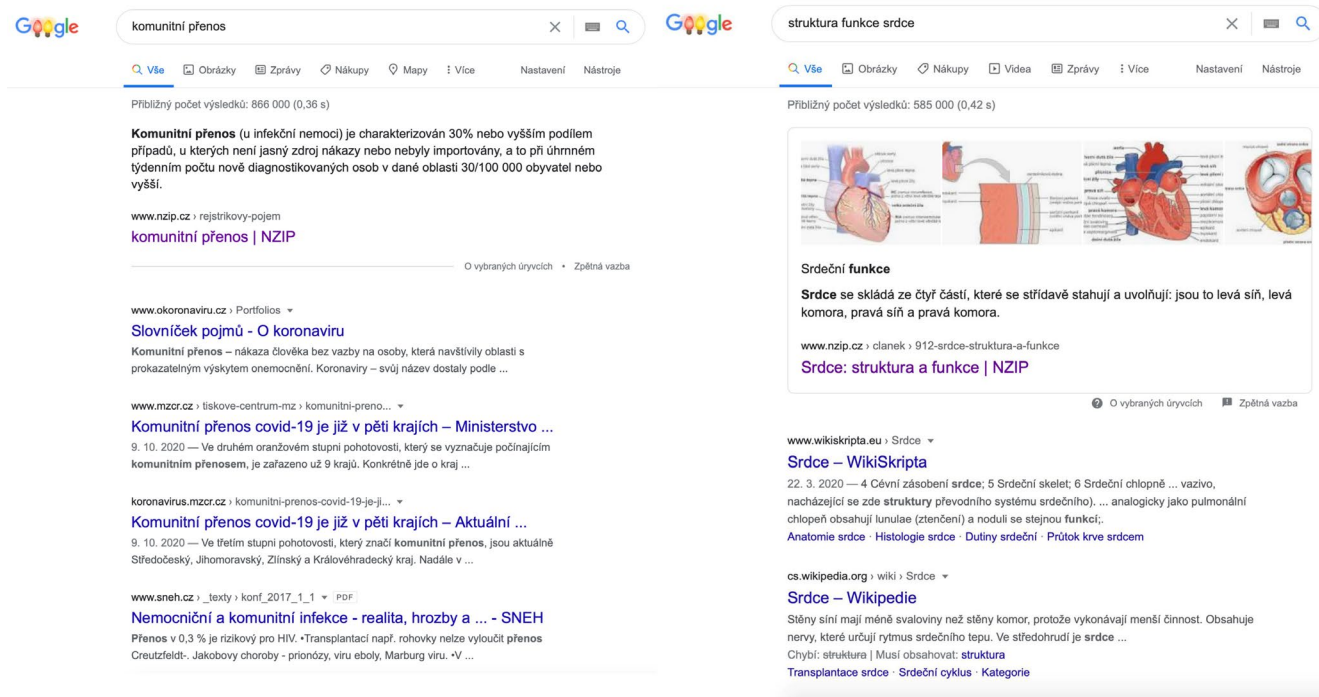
Google

komunitní přenos

Vše Obrázky Zprávy Nákupy Mapy Více Nastavení Nástroje

Přibližný počet výsledků: 866 000 (0,36 s)

Komunitní přenos (u infekční nemoci) je charakterizován 30% nebo vyšším podílem případů, u kterých není jasný zdroj nákazy nebo nebyly importovány, a to při úhrnném týdenním počtu nově diagnostikovaných osob v dané oblasti 30/100 000 obyvatel nebo vyšší.

www.nzip.cz › rejstrikovy-pojem
komunitní přenos | NZIP

O vybraných úryvcích • Zpětná vazba

www.okoronaviru.cz › Portfolios
Slovníček pojmů - O koronaviru
Komunitní přenos – nákaza člověka bez vazby na osoby, která navštívily oblasti s prokazatelným výskytem onemocnění. Koronaviry – svůj název dostaly podle ...

www.mzcr.cz › tiskove-centrum-mz › komunitni-preno...
Komunitní přenos covid-19 je již v pěti krajích – Ministerstvo ...
9. 10. 2020 — Ve druhém oranžovém stupni pohotovosti, který se vyznačuje počínajícím komunitním přenosem, je zařazeno už 9 krajů. Konkrétně jde o kraj ...

koronavirus.mzcr.cz › komunitni-prenos-covid-19-je-ji...
Komunitní přenos covid-19 je již v pěti krajích – Aktuální ...
9. 10. 2020 — Ve třetím stupni pohotovosti, který značí komunitní přenos, jsou aktuálně Středočeský, Jihomoravský, Zlínský a Královéhradecký kraj. Nadále v ...

www.sneh.cz › _texty › konf_2017_1_1 PDF
Nemocniční a komunitní infekce - realita, hrozby a ... - SNEH
Přenos v 0,3 % je rizikový pro HIV. •Transplantací např. rohovky nelze vyloučit přenos Creutzfeldt-. Jakobovy choroby - prionózy, viru eboly, Marburg viru. •V ...

Google

struktura funkce srdce

Vše Obrázky Nákupy Videa Zprávy Více Nastavení Nástroje

Přibližný počet výsledků: 585 000 (0,42 s)

Srdeční funkce

Srdce se skládá ze čtyř částí, které se střídavě stahují a uvolňují: jsou to levá síň, levá komora, pravá síň a pravá komora.

www.nzip.cz › clanek › 912-srdce-struktura-a-funkce
Srdce: struktura a funkce | NZIP

O vybraných úryvcích Zpětná vazba

www.wikiskripta.eu › Srdce
Srdce – WikiSkripta
22. 3. 2020 — 4 Cévní zásobení srdce; 5 Srdeční skelet; 6 Srdeční chlopně ... vazivo, nacházející se zde struktury převodního systému srdečního). ... analogicky jako pulmonální chlopeň obsahují lunulae (ztenčení) a noduli se stejnou funkcí;.
Anatomie srdce · Histologie srdce · Dutiny srdeční · Průtok krve srdcem

cs.wikipedia.org › wiki › Srdce
Srdce – Wikipedie
Stěny síní mají méně svaloviny než stěny komor, protože vykonávají menší činnost. Obsahuje nervy, které určují rytmus srdečního tepu. Ve středohrudí je srdce ...
Chybí: struktura | Musí obsahovat: struktura
Transplantace srdce · Srdeční cyklus · Kategorie